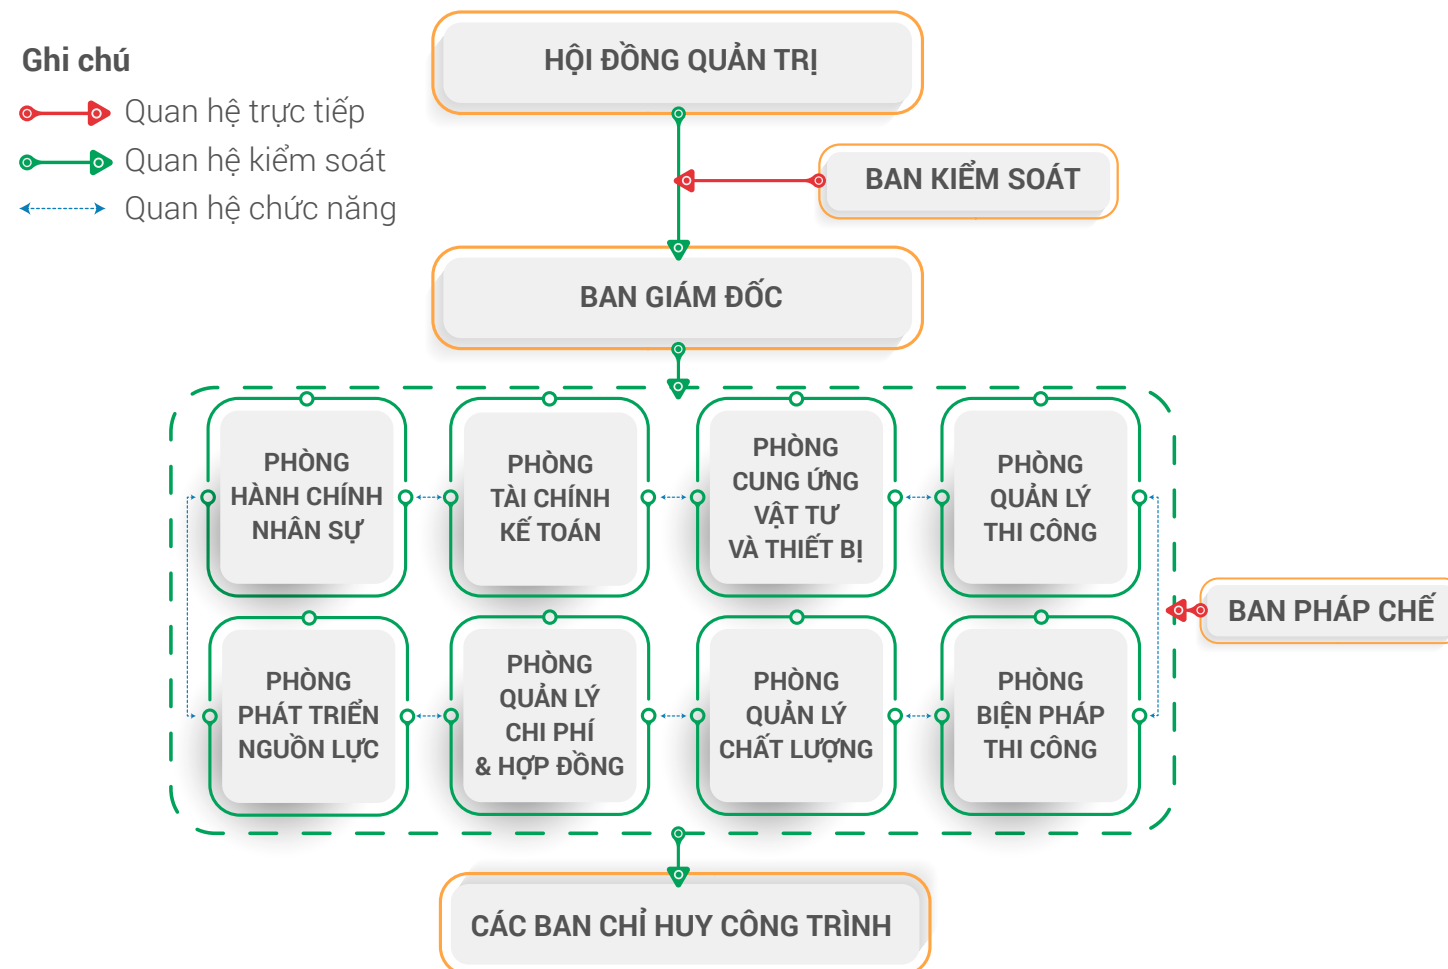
Ghi chú
Quan hệ trực tiếp
Quan hệ kiểm soát
Quan hệ chức năng

HỘI ĐỒNG QUẢN TRỊ

BAN KIỂM SOÁT

BAN GIÁM ĐỐC

PHÒNG HÀNH CHÍNH NHÂN SỰ

PHÒNG TÀI CHÍNH KẾ TOÁN

PHÒNG CUNG ỨNG VẬT TƯ VÀ THIẾT BỊ

PHÒNG QUẢN LÝ THI CÔNG

BAN PHÁP CHẾ

PHÒNG PHÁT TRIỂN NGUỒN LỰC

PHÒNG QUẢN LÝ CHI PHÍ & HỢP ĐỒNG

PHÒNG QUẢN LÝ CHẤT LƯỢNG

PHÒNG BIỆN PHÁP THI CÔNG

CÁC BAN CHỈ HUY CÔNG TRÌNH